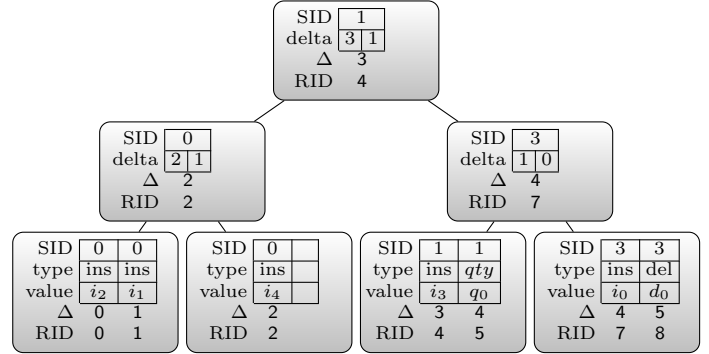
SID 1
delta 3 1
$\Delta$ 3
RID 4

SID 0
delta 2 1
$\Delta$ 2
RID 2

SID 3
delta 1 0
$\Delta$ 4
RID 7

| SID | 0 | 0 |
|---|---|---|
| type | ins | ins |
| value | $i_2$ | $i_1$ |
| $\Delta$ | 0 | 1 |
| RID | 0 | 1 |

| SID | 0 | |
|---|---|---|
| type | ins | |
| value | $i_4$ | |
| $\Delta$ | 2 | |
| RID | 2 | |

| SID | 1 | 1 |
|---|---|---|
| type | ins | $qty$ |
| value | $i_3$ | $q_0$ |
| $\Delta$ | 3 | 4 |
| RID | 4 | 5 |

| SID | 3 | 3 |
|---|---|---|
| type | ins | del |
| value | $i_0$ | $d_0$ |
| $\Delta$ | 4 | 5 |
| RID | 7 | 8 |